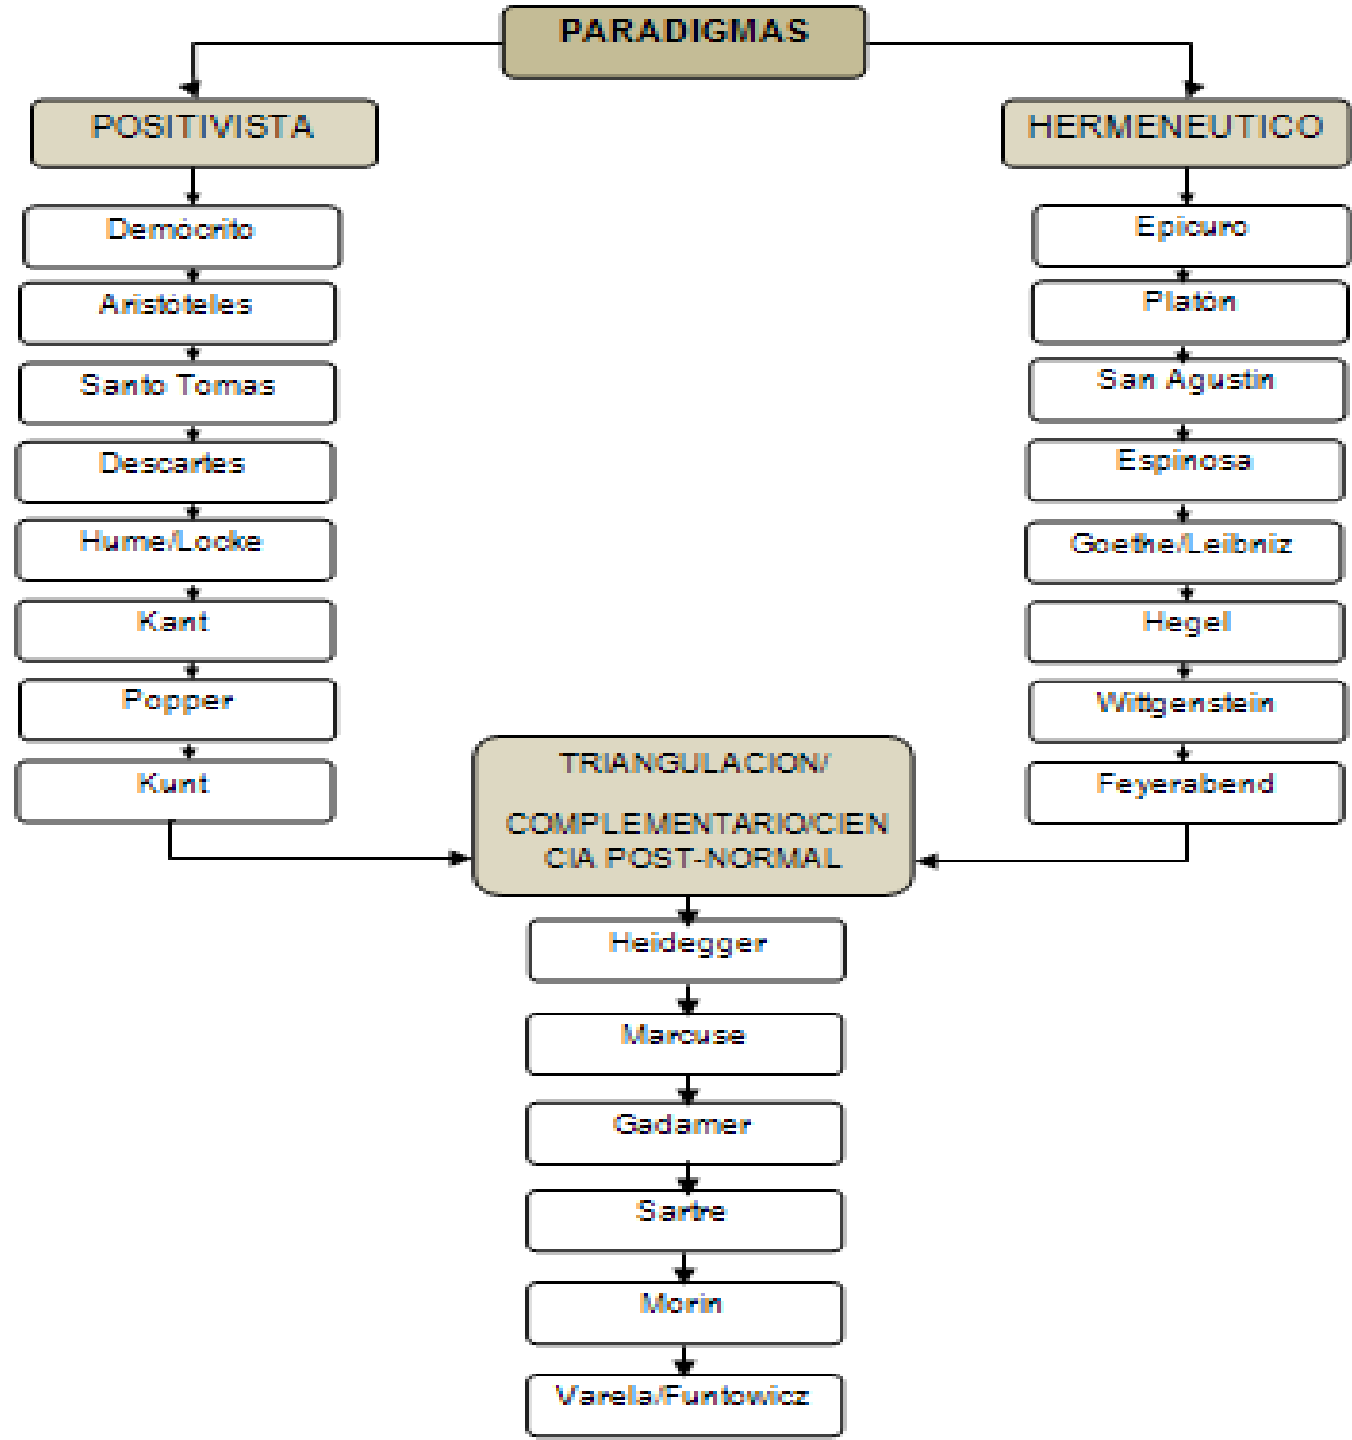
PARADIGMAS

POSITIVISTA

Demócrito

Aristóteles

Santo Tomas

Descartes

Hume/Locke

Kant

Popper

Kunt

HERMENEUTICO

Epicuro

Platón

San Agustin

Espinosa

Goethe/Leibniz

Hegel

Wittgenstein

Feyerabend

TRIANGULACION/

COMPLEMENTARIO/CIENCIA POST-NORMAL

Heidegger

Marcuse

Gadamer

Sartre

Morin

Varela/Funtowicz